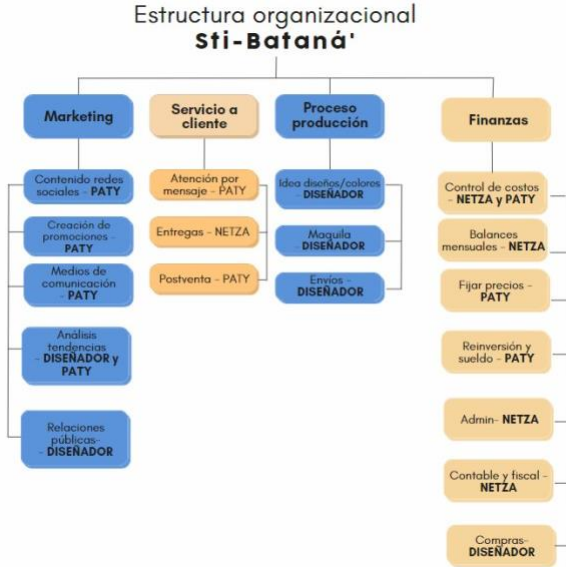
Estructura organizacional
Sti-Bataná'

Marketing

Contenido redes sociales - PATY

Creación de promociones - PATY

Medios de comunicación - PATY

Análisis tendencias - DISEÑADOR y PATY

Relaciones públicas - DISEÑADOR

Servicio a cliente

Atención por mensaje - PATY

Entregas - NETZA

Postventa - PATY

Proceso producción

Idea diseños/colores - DISEÑADOR

Maquila - DISEÑADOR

Envios - DISEÑADOR

Finanzas

Control de costos - NETZA y PATY

Balances mensuales - NETZA

Fijar precios - PATY

Reinversión y sueldo - PATY

Admin- NETZA

Contable y fiscal - NETZA

Compras- DISEÑADOR